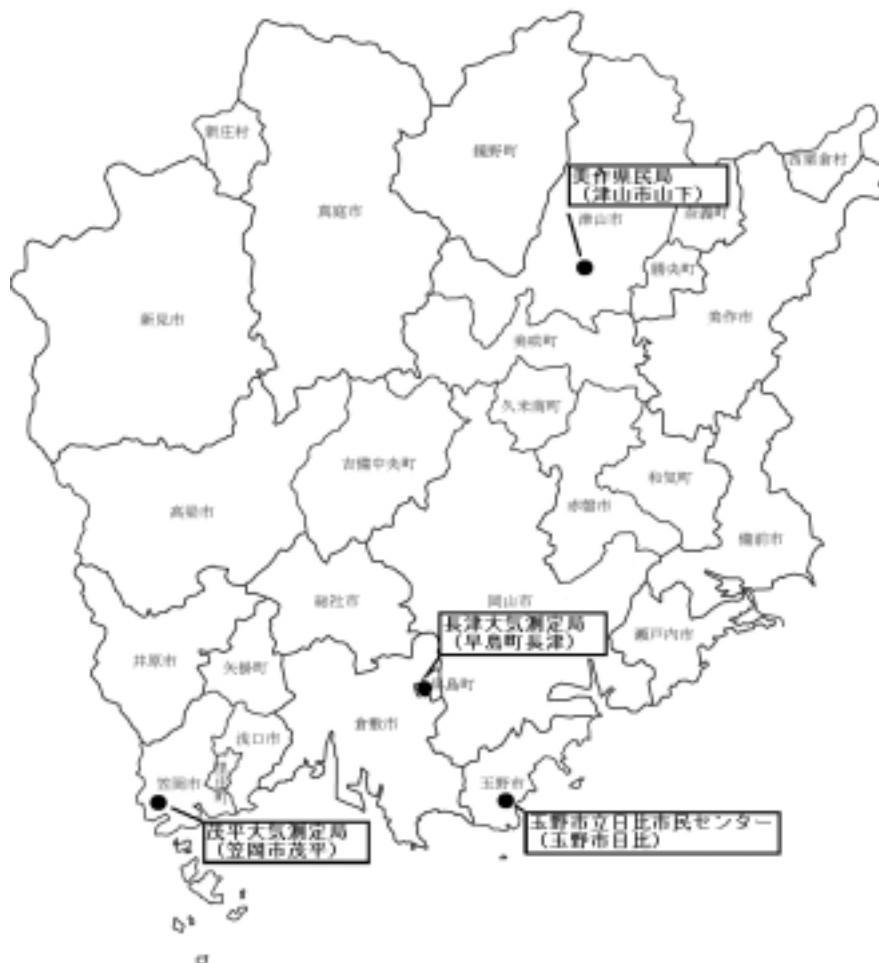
新庄村
鏡野町
美作県民局
（津山市山下）
津山市
西粟倉村
奈義町
勝央町
真庭市
新見市
美咲町
美作市
久米南町
吉備中央町
和気町
赤磐市
高梁市
備前市
総社市
岡山市
長津大気測定局
（早島町長津）
瀬戸内市
井原市
矢掛町
早島町
浅口市
倉敷市
笠岡市
里庄町
玉野市
茂平大気測定局
（笠岡市茂平）
玉野市立日比市民センター
（玉野市日比）